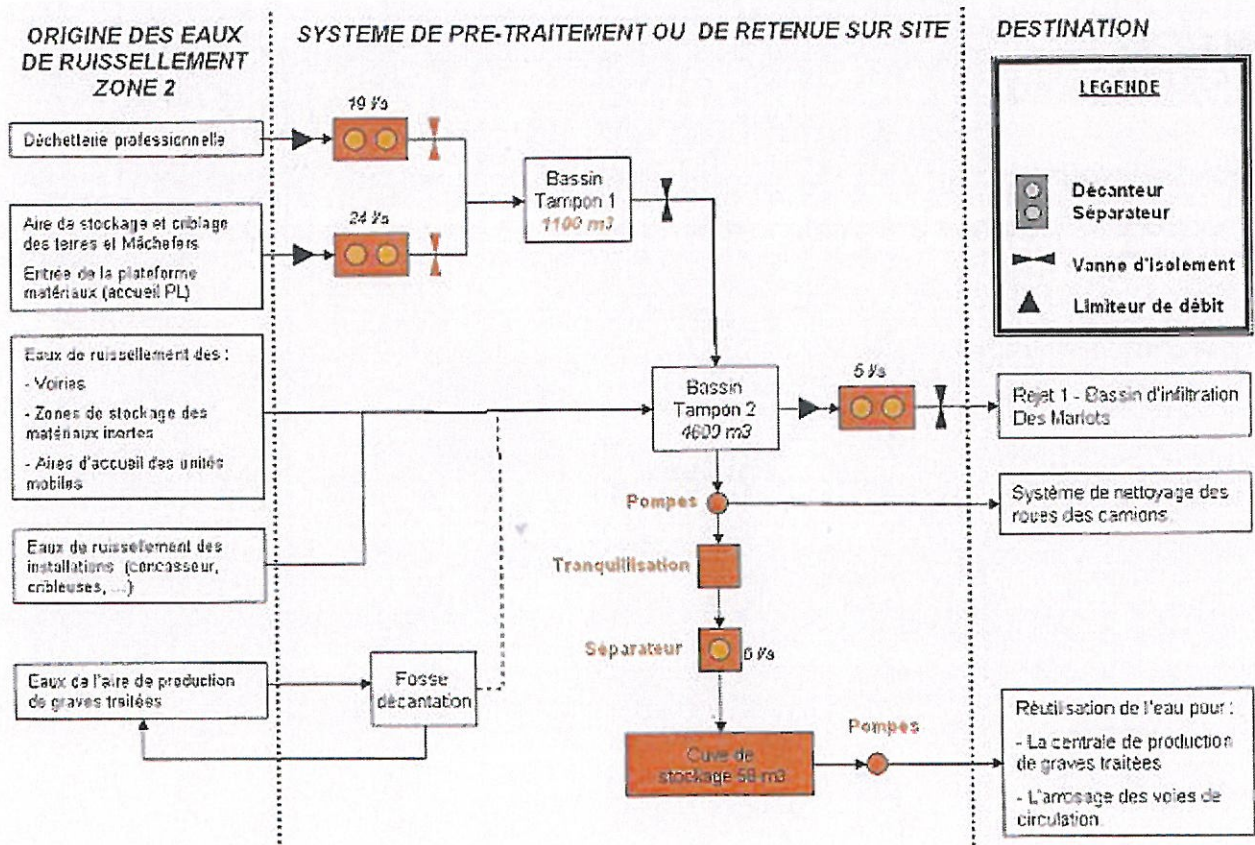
ORIGINE DES EAUX DE RUISSELLEMENT ZONE 2

SYSTEME DE PRE-TRAITEMENT OU DE RETENUE SUR SITE

DESTINATION

LEGENDE

Décanteur Séparateur

Vanne d'isolement

Limiteur de débit

Déchetterie professionnelle

19 l/s

Aire de stockage et criblage des terres et Mâchefers

Entrée de la plateforme matériaux (accueil PL)

24 l/s

Bassin Tampon 1 1100 m3

Eaux de ruissellement des :

- Voiries

- Zones de stockage des matériaux inertes

- Aires d'accueil des unités mobiles

Bassin Tampon 2 4600 m3

5 l/s

Rejet 1 - Bassin d'infiltration Des Mariots

Pompes

Système de nettoyage des roues des camions.

Eaux de ruissellement des installations (concasseur, cribleuses, ...)

Tranquilisation

Séparateur

5 l/s

Eaux de l'aire de production de graves traitées

Fosse décantation

Pompes

Cuve de stockage 50 m3

Réutilisation de l'eau pour :

- La centrale de production de graves traitées

- L'arrosage des voies de circulation.